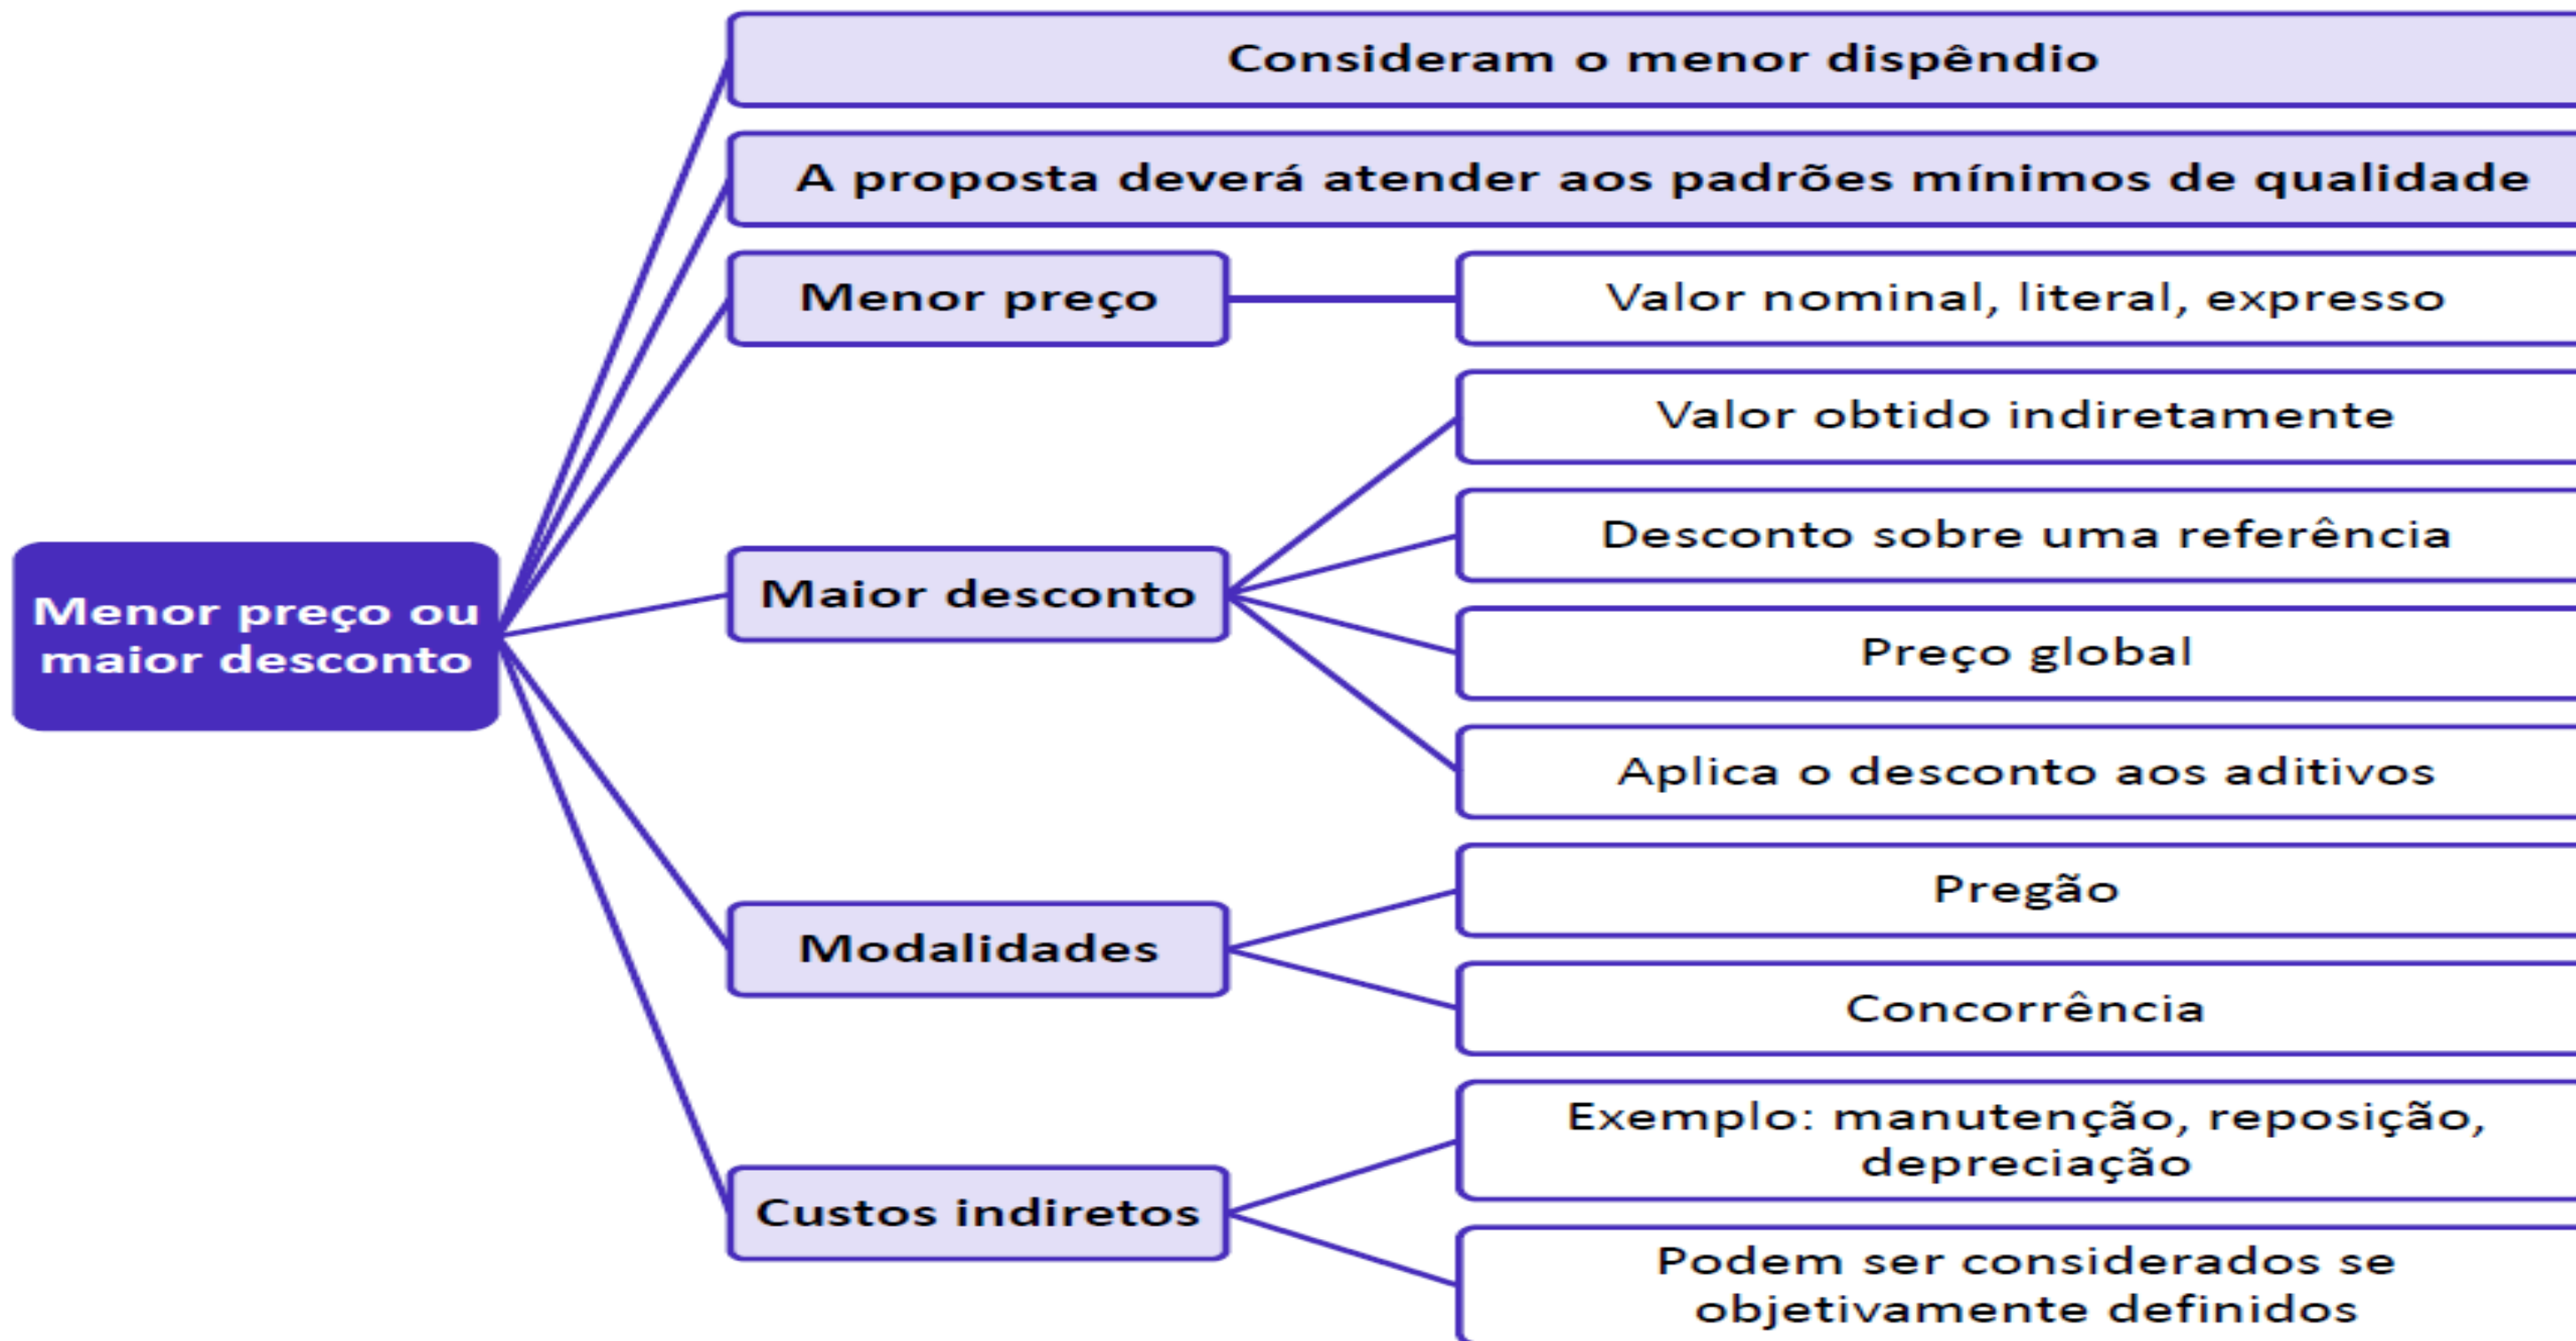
Menor preço ou maior desconto

Consideram o menor dispêndio

A proposta deverá atender aos padrões mínimos de qualidade

Menor preço

Valor nominal, literal, expresso

Maior desconto

Valor obtido indiretamente

Desconto sobre uma referência

Preço global

Aplica o desconto aos aditivos

Modalidades

Pregão

Concorrência

Custos indiretos

Exemplo: manutenção, reposição, depreciação

Podem ser considerados se objetivamente definidos